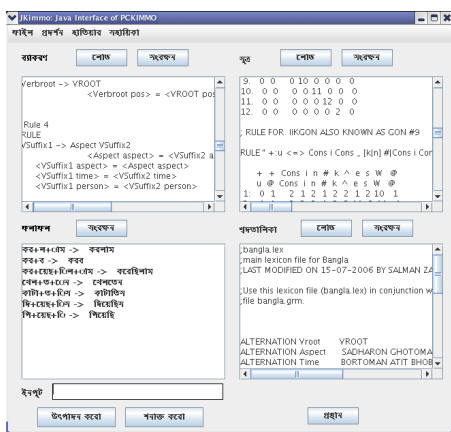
JKimmo: Java Interface of PCKIMMO

ফাইল প্রদর্শন হাতিয়ার সহায়িকা

ব্যাকরণ লোড সংরক্ষণ

Verbroot -> VROOT
<Verbroot pos> = <VROOT pos

Rule 4
RULE
VSuffix1 -> Aspect VSuffix2
<Aspect aspect> = <VSuffix2 a
<VSuffix1 aspect> = <Aspect aspect>
<VSuffix1 time> = <VSuffix2 time>
<VSuffix1 person> = <VSuffix2 person>

সূত্র লোড সংরক্ষণ

9. 0 0 0 1 0 0 0 0 0
10. 0 0 0 0 1 1 0 0 0
11. 0 0 0 0 0 1 2 0 0
12. 0 0 0 0 0 0 2 0

; RULE FOR. IIKGON ALSO KNOWN AS GON #9

RULE " +:u <=> Cons i Cons _ [k|n] #|Cons i Cor

+ + Cons i n # k ^ e s W @
u @ Cons i n # k ^ e s W @
1: 0 1 2 1 2 1 2 2 1 2 1 0 1

ফলাফল সংরক্ষণ

কর+ল+াম -> করলাম
কর+ব -> করব
কর+েছ+িল+াম -> করেছিলাম
দেখ+ত+েন -> দেখতেন
কাটা+ত+িস -> কাটাতিস
দি+েছ+িল -> দিয়েছিল
গি+েছ+ি -> গিয়েছি

শব্দতালিকা লোড সংরক্ষণ

;bangla.lex
;main lexicon file for Bangla
;LAST MODIFIED ON 15-07-2006 BY SALMAN ZA

;Use this lexicon file (bangla.lex) in conjunction w
;file bangla.grm.

ALTERNATION Vroot VROOT
ALTERNATION Aspect SADHARON GHOTOMA
ALTERNATION Time BORTOMAN ATIT BHOB

ইনপুট

উৎপাদন করো শনাক্ত করো প্রস্থান